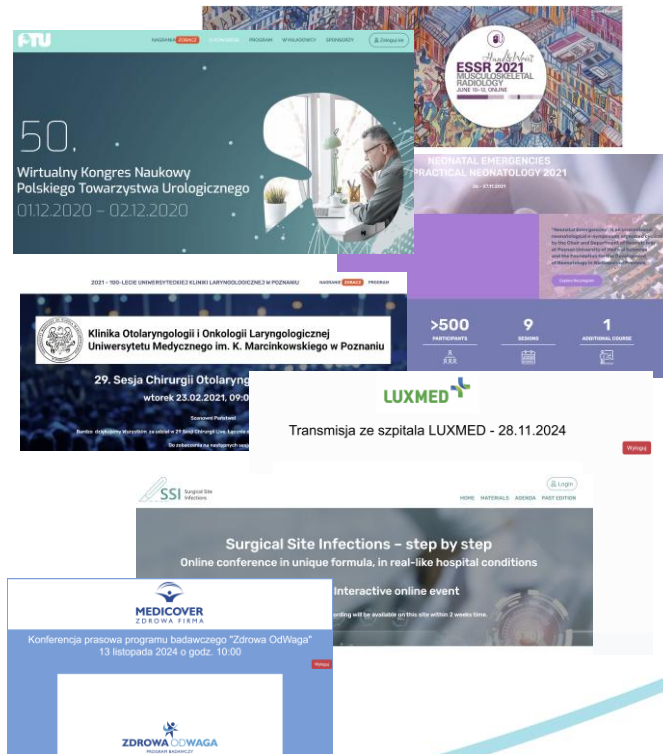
PTU

NAGRANIA ZOBACZ STREAMING PROGRAM WYKŁADOWCY SPONSORZY Zaloguj się

50.

Wirtualny Kongres Naukowy Polskiego Towarzystwa Urologicznego

01.12.2020 – 02.12.2020

ESSR 2021
MUSCULOSKELETAL RADIOLOGY
JUNE 10-12, ONLINE

NEONATAL EMERGENCIES
PRACTICAL NEONATOLOGY 2021

>500
PARTICIPANTS

9
SESSIONS

1
ADDITIONAL COURSE

2021 - 100-LECIE UNIWERSYTECKIEJ KLINIKI LARYNGOLOGICZNEJ W POZNANIU

NAGRANIE ZOBACZ PROGRAM

Klinika Otolaryngologii i Onkologii Laryngologicznej Uniwersytetu Medycznego im. K. Marcinkowskiego w Poznaniu

29. Sesja Chirurgii Otolaryng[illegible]

wtorek 23.02.2021, 09:0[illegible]

LUXMED

Transmisja ze szpitala LUXMED - 28.11.2024

Wyloguj

SSI Surgical Site Infections

Login

HOME MATERIALS AGENDA PAST EDITION

Surgical Site Infections – step by step

Online conference in unique formula, in real-like hospital conditions

Interactive online event

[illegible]rding will be available on this site within 2 weeks time.

MEDICOVER
ZDROWA FIRMA

Konferencja prasowa programu badawczego "Zdrowa OdWaga"
13 listopada 2024 o godz. 10:00

Wyloguj

ZDROWA ODWAGA
PROGRAM BADAWCZY